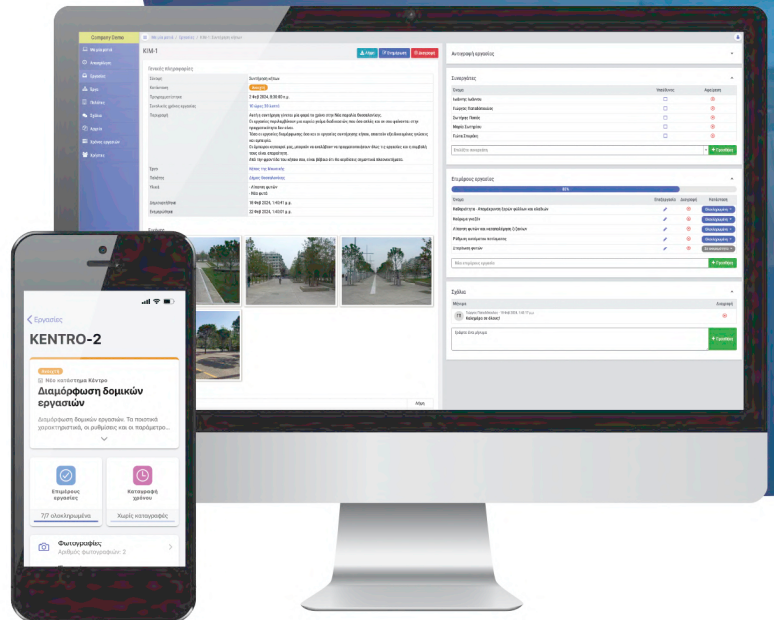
Company Demo

Αρχική / Εργασίες / KIM-1

KIM-1

Λήψη
Επεξεργασία
Διαγραφή

Γενικές πληροφορίες

Αντιγραφή εργασίας

Συνεργάτες

Επιμέρους εργασίες

85%

Σχόλια

Προσθήκη

Εργασίες

KENTRO-2

Νέο κατάστημα Κέντρο

Διαμόρφωση δομικών εργασιών

Διαμόρφωση δομικών εργασιών. Τα ποιοτικά χαρακτηριστικά, οι ρυθμίσεις και οι παράμετροι...

Επιμέρους εργασίες

7/7 ολοκληρωμένα

Καταγραφή χρόνου

Χωρίς καταγραφές

Φωτογραφίες

Αριθμός φωτογραφιών: 2